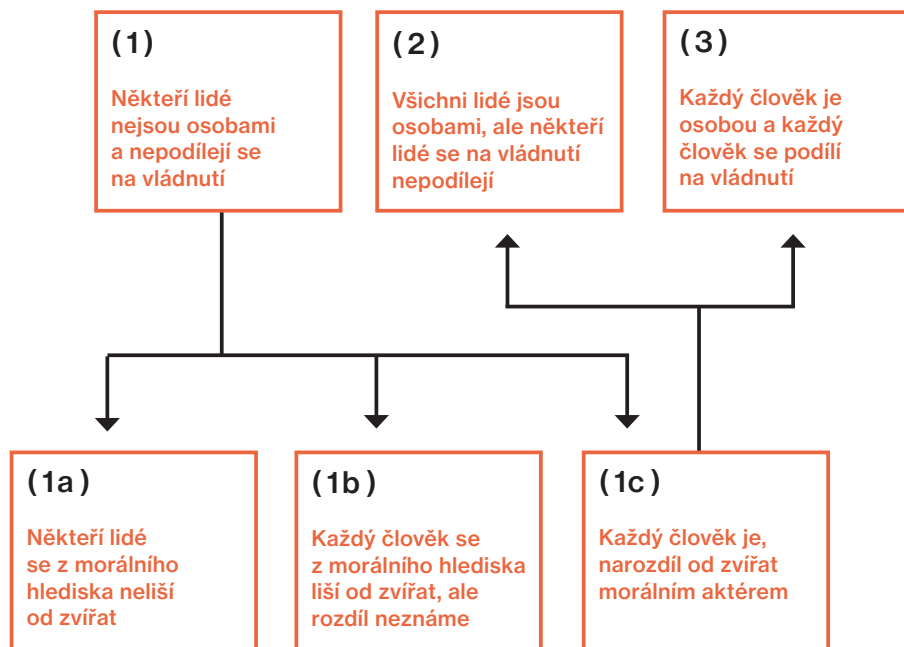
(1)

Někteří lidé nejsou osobami a nepodílejí se na vládnutí

(2)

Všichni lidé jsou osobami, ale někteří lidé se na vládnutí nepodílejí

(3)

Každý člověk je osobou a každý člověk se podílí na vládnutí

(1a)

Někteří lidé se z morálního hlediska neliší od zvířat

(1b)

Každý člověk se z morálního hlediska liší od zvířat, ale rozdíl neznáme

(1c)

Každý člověk je, narozdíl od zvířat morálním aktérem